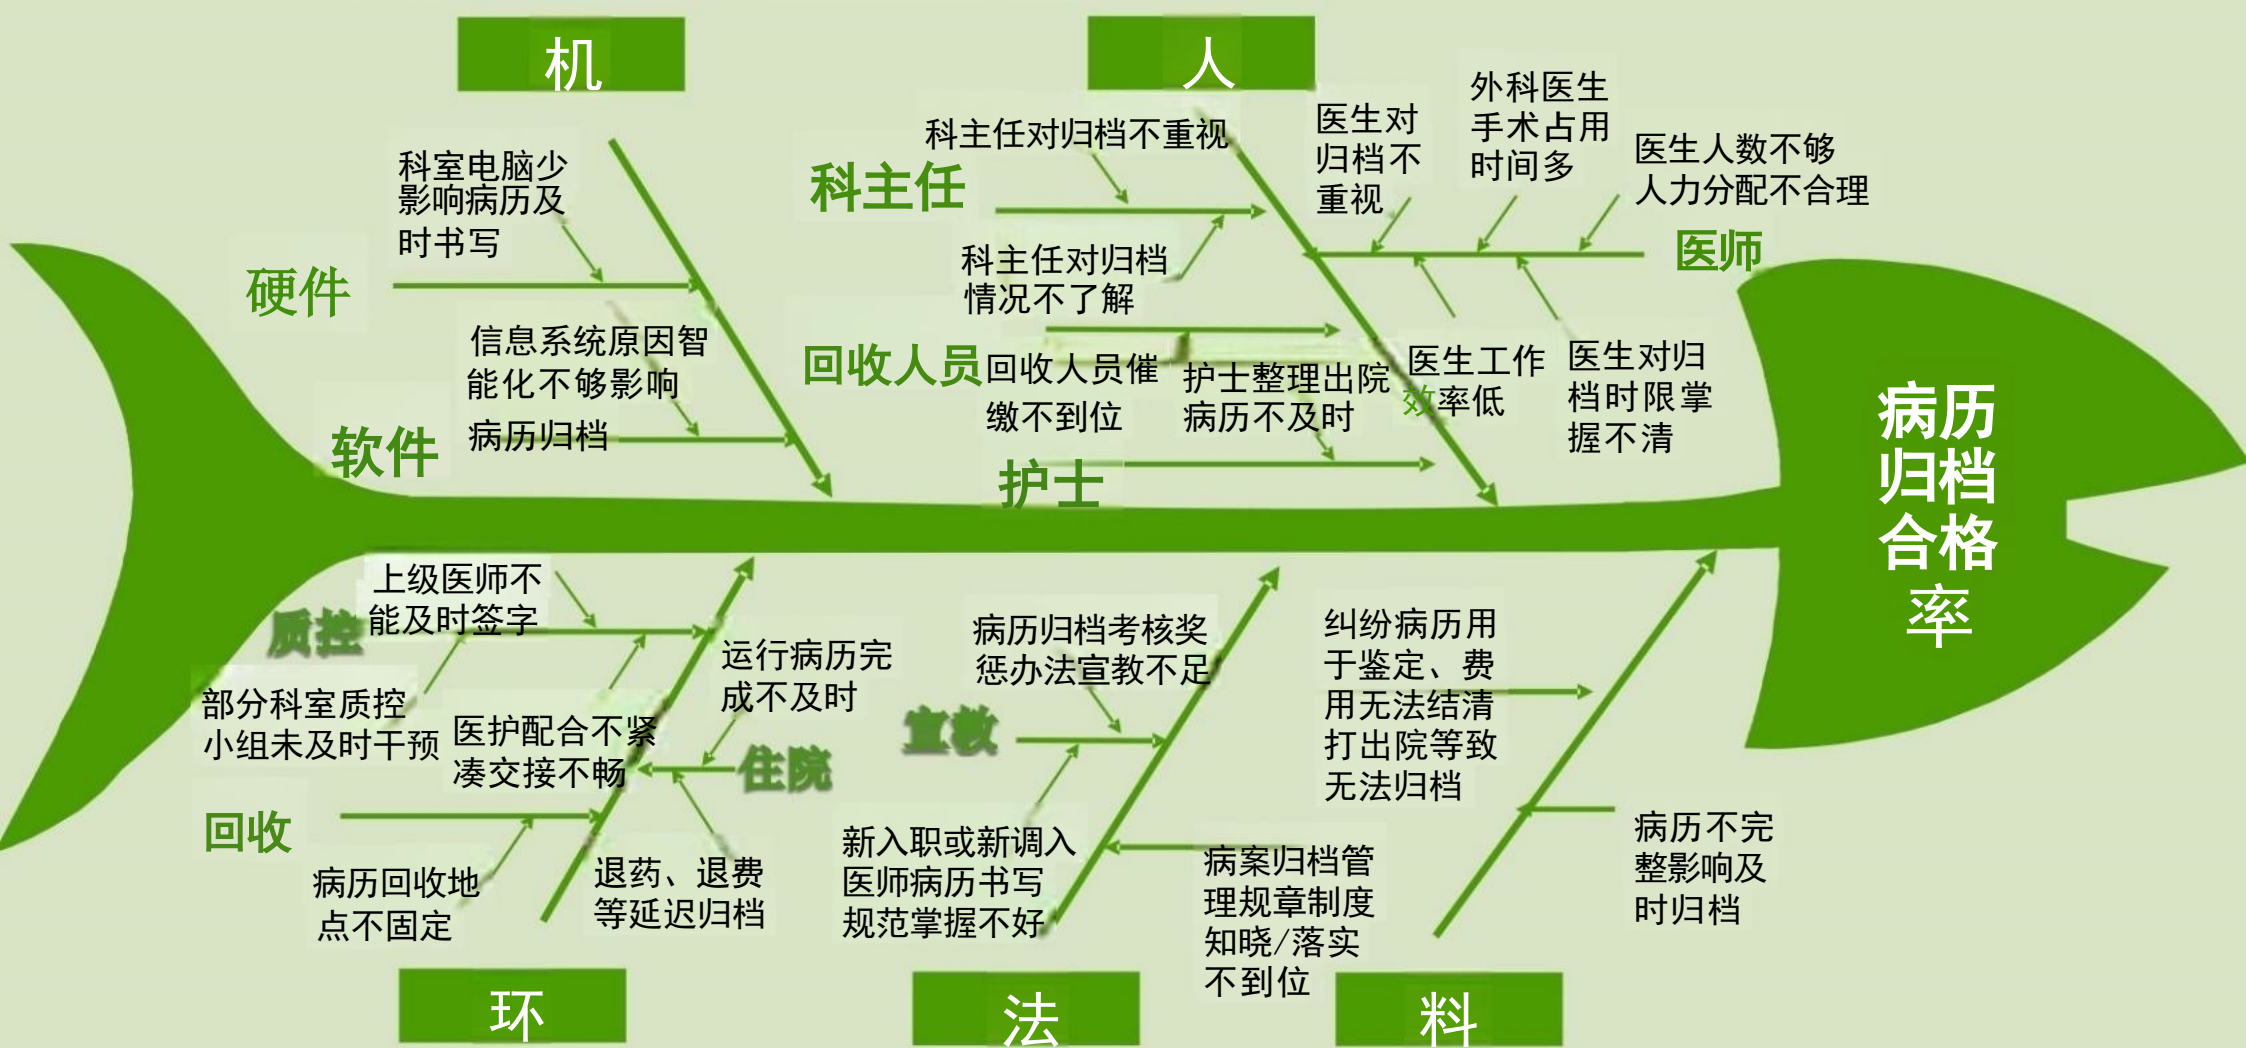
机

人

科室电脑少影响病历及时书写

硬件

信息系统原因智能化不够影响病历归档

软件

科主任对归档不重视

科主任

科主任对归档情况不了解

回收人员

回收人员催缴不到位

护士整理出院病历不及时

护士

医生对归档不重视

外科医生手术占用时间多

医生人数不够人力分配不合理

医师

医生工作效率低

医生对归档时限掌握不清

病历归档合格率

上级医师不能及时签字

质控

部分科室质控小组未及时干预

医护配合不紧凑交接不畅

运行病历完成不及时

住院

回收

病历回收地点不固定

退药、退费等延迟归档

病历归档考核奖惩办法宣教不足

宣教

新入职或新调入医师病历书写规范掌握不好

病案归档管理规章制度知晓/落实不到位

纠纷病历用于鉴定、费用无法结清打出院等致无法归档

病历不完整影响及时归档

环

法

料